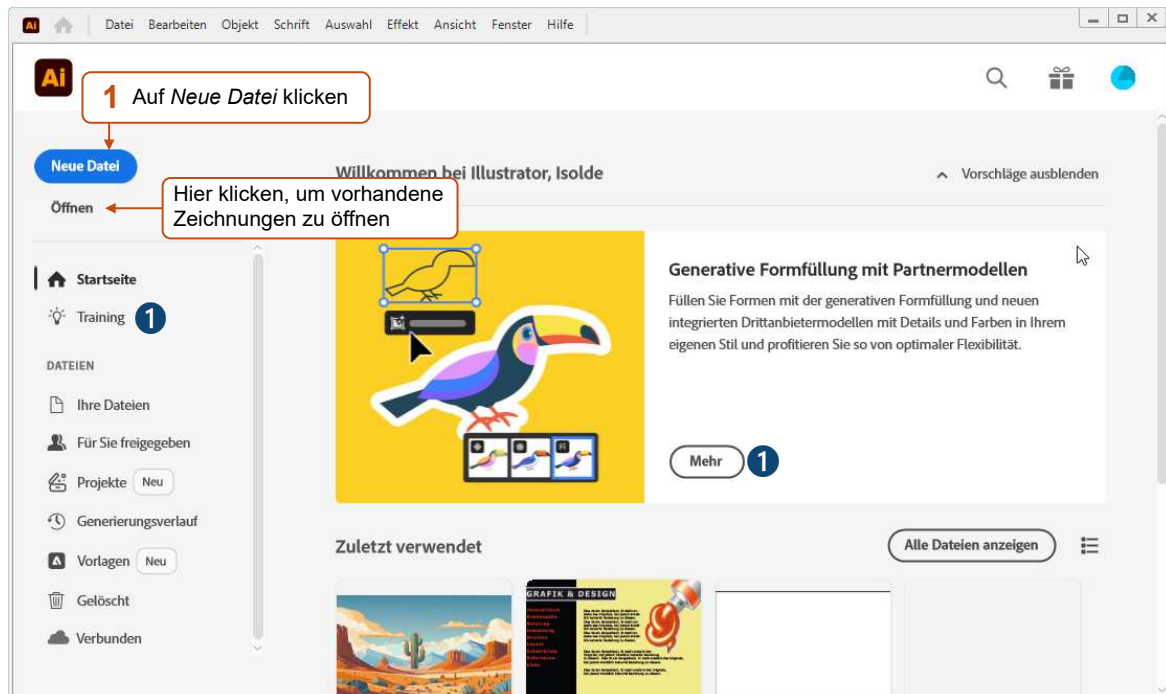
Ai Datei Bearbeiten Objekt Schrift Auswahl Effekt Ansicht Fenster Hilfe

Ai

1 Auf *Neue Datei* klicken

Neue Datei

Öffnen

Hier klicken, um vorhandene Zeichnungen zu öffnen

Willkommen bei Illustrator, Isolde

Vorschläge ausblenden

Startseite

Training 1

DATEIEN

Ihre Dateien

Für Sie freigegeben

Projekte Neu

Generierungsverlauf

Vorlagen Neu

Gelöscht

Verbunden

Generative Formfüllung mit Partnermodellen

Füllen Sie Formen mit der generativen Formfüllung und neuen integrierten Drittanbietermodellen mit Details und Farben in Ihrem eigenen Stil und profitieren Sie so von optimaler Flexibilität.

Mehr 1

Zuletzt verwendet

Alle Dateien anzeigen

GRAFIK & DESIGN